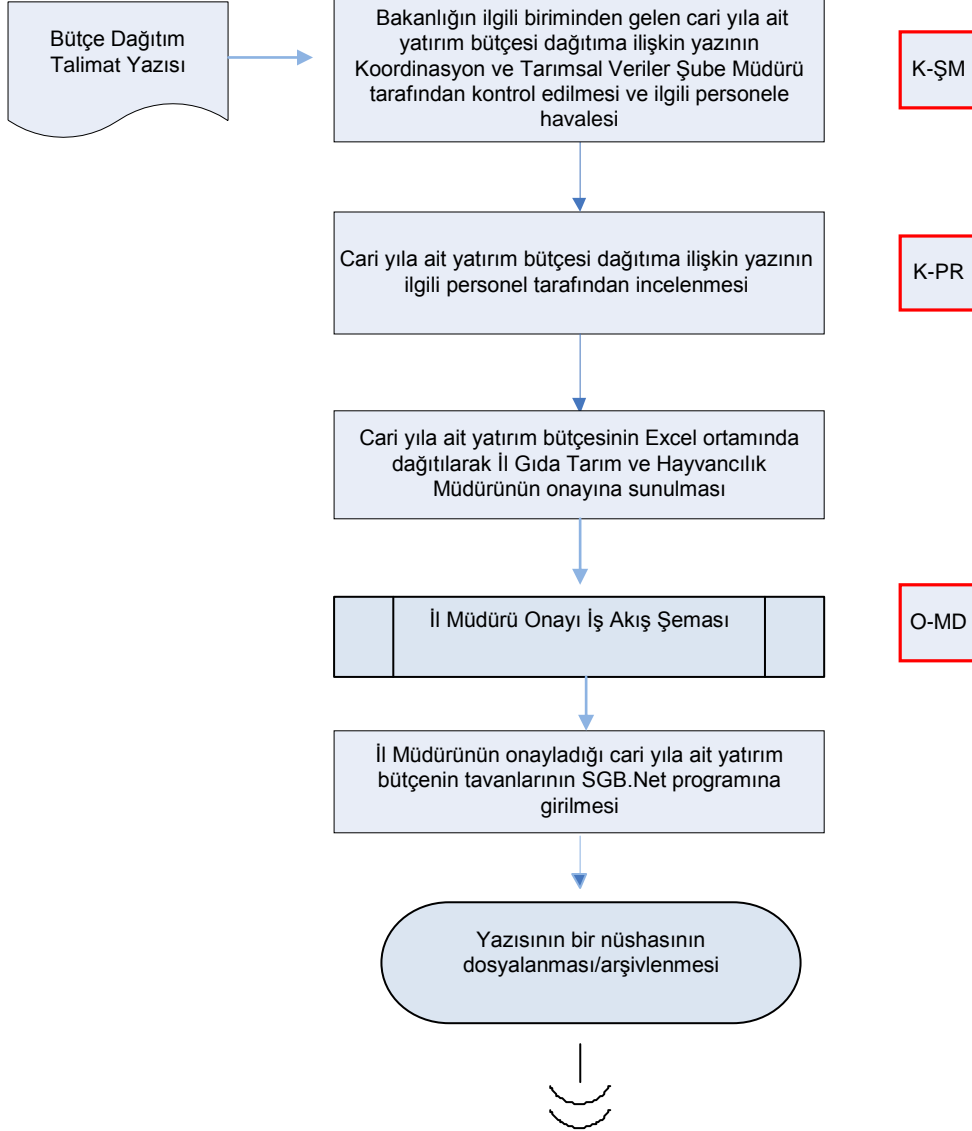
Bütçe Dağıtım Talimat Yazısı

Bakanlığın ilgili biriminden gelen cari yıla ait yatırım bütçesi dağıtıma ilişkin yazının Koordinasyon ve Tarımsal Veriler Şube Müdürü tarafından kontrol edilmesi ve ilgili personele havalesi

K-ŞM

Cari yıla ait yatırım bütçesi dağıtıma ilişkin yazının ilgili personel tarafından incelenmesi

K-PR

Cari yıla ait yatırım bütçesinin Excel ortamında dağıtılarak İl Gıda Tarım ve Hayvancılık Müdürünün onayına sunulması

İl Müdürü Onayı İş Akış Şeması

O-MD

İl Müdürünün onayladığı cari yıla ait yatırım bütçenin tavanlarının SGB.Net programına girilmesi

Yazısının bir nüshasının dosyalanması/arşivlenmesi